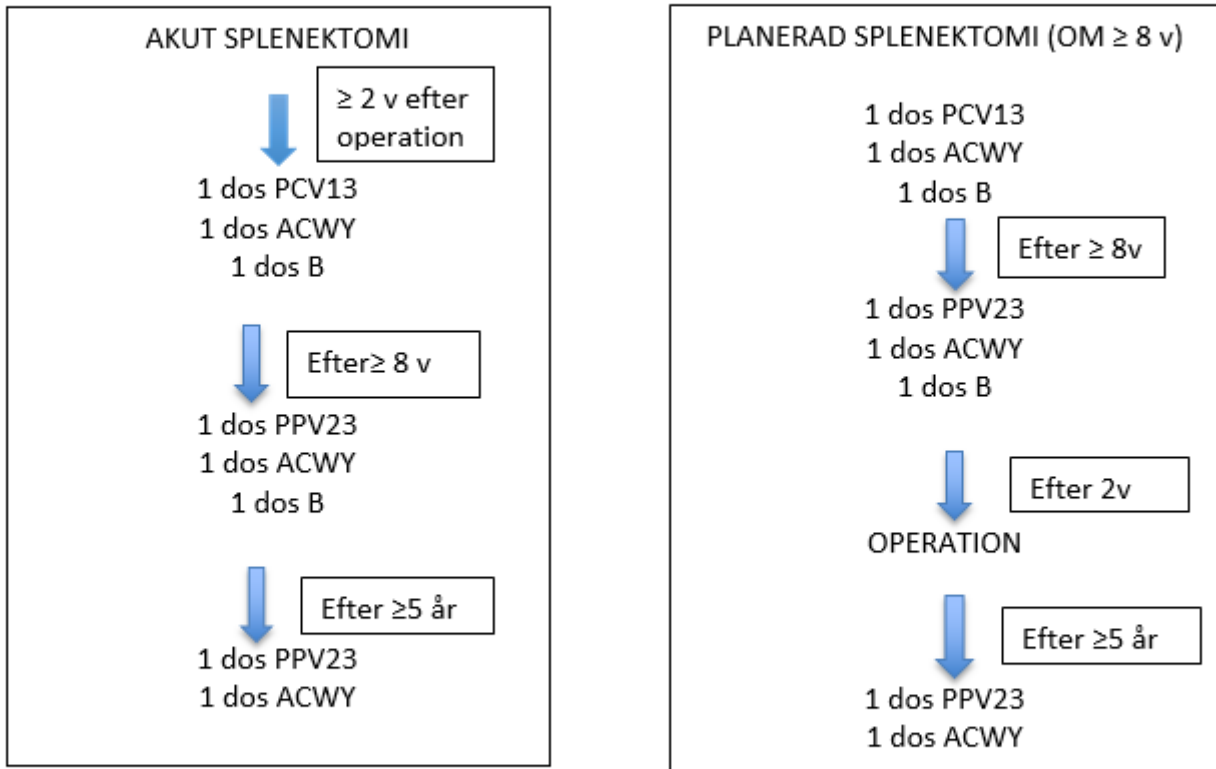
AKUT SPLENEKTOMI

≥ 2 v efter operation

1 dos PCV13
1 dos ACWY
1 dos B

Efter≥ 8 v

1 dos PPV23
1 dos ACWY
1 dos B

Efter ≥5 år

1 dos PPV23
1 dos ACWY

PLANERAD SPLENEKTOMI (OM ≥ 8 v)

1 dos PCV13
1 dos ACWY
1 dos B

Efter ≥ 8v

1 dos PPV23
1 dos ACWY
1 dos B

Efter 2v

OPERATION

Efter ≥5 år

1 dos PPV23
1 dos ACWY